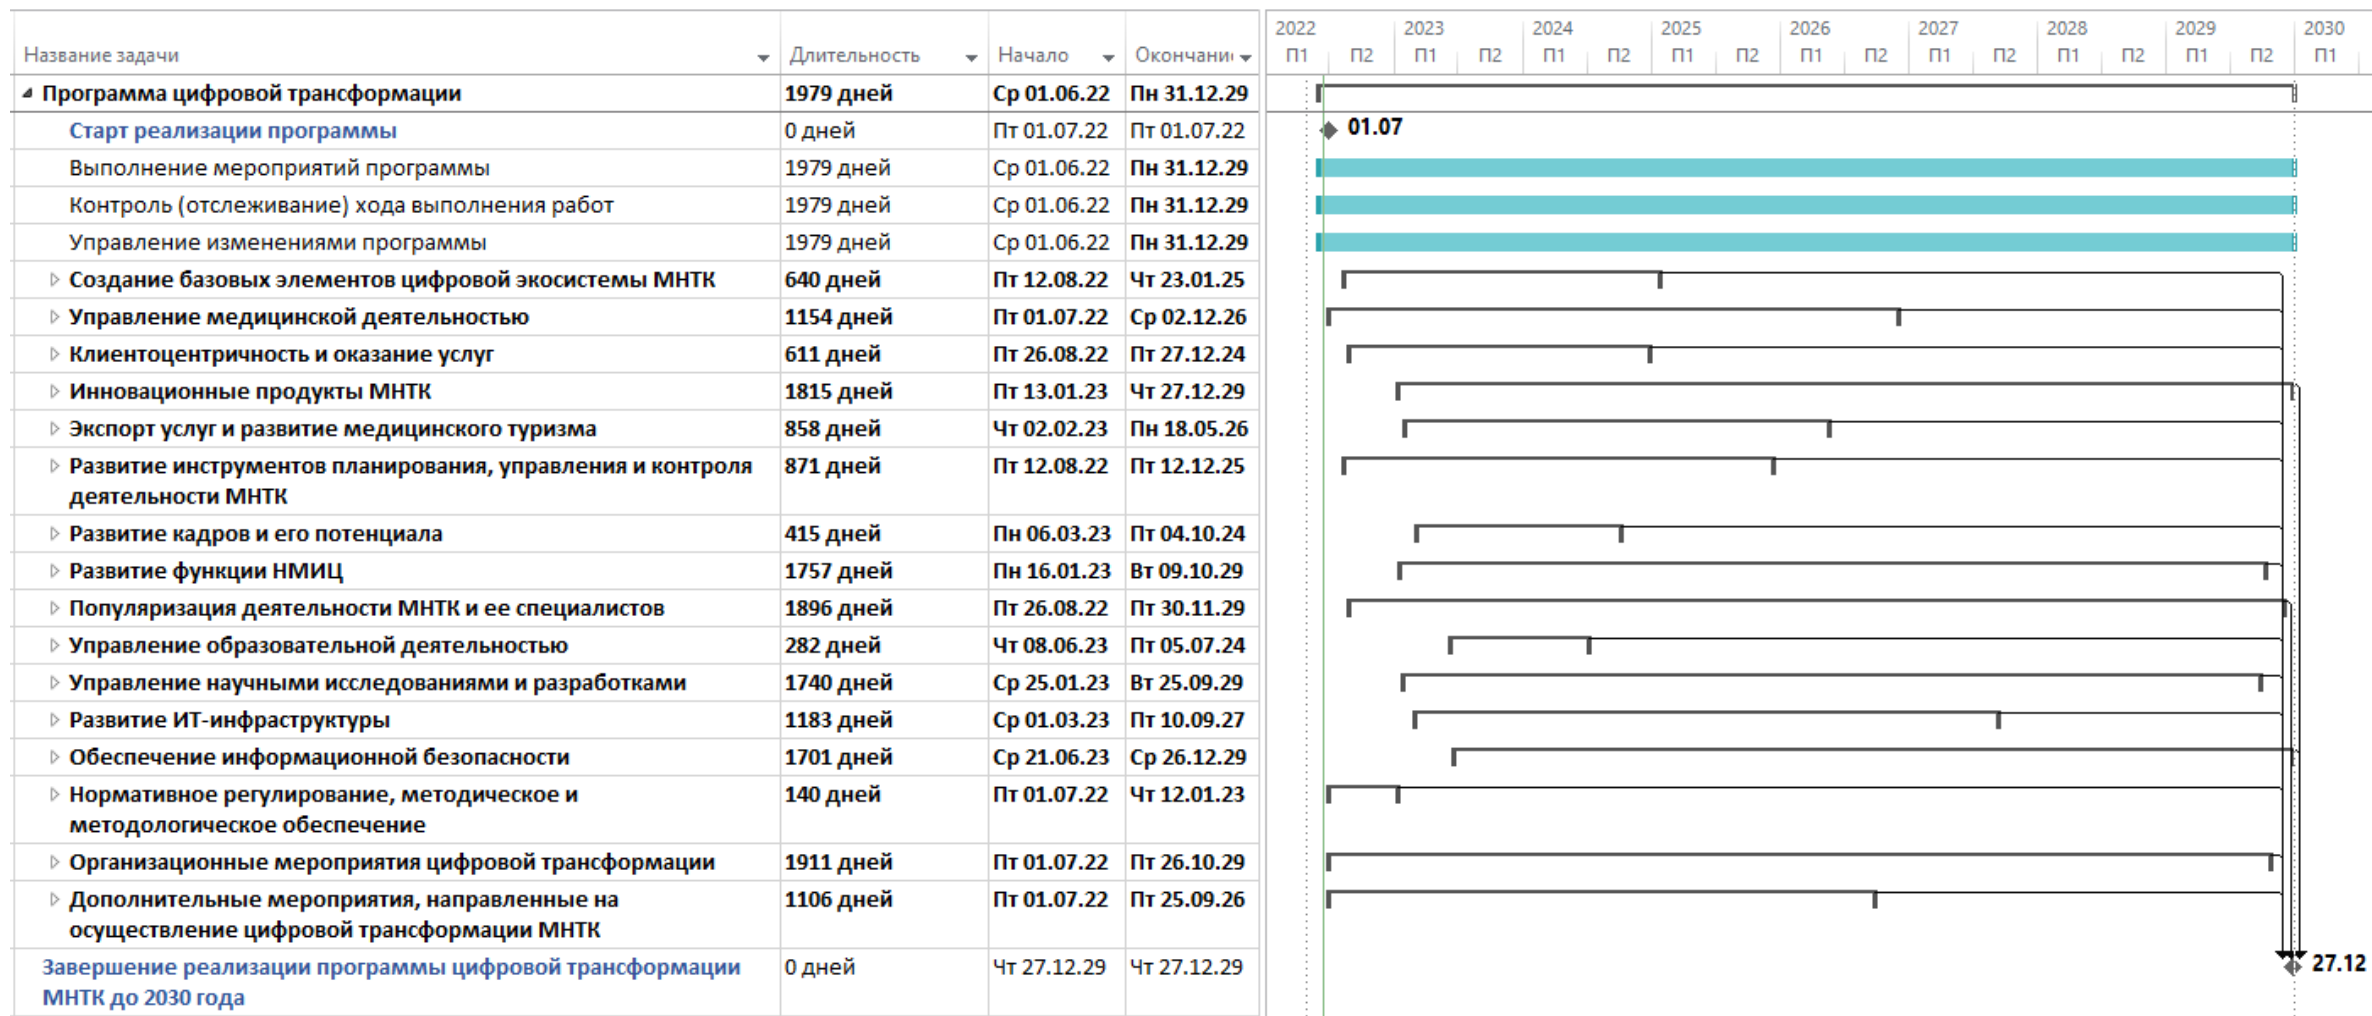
| Название задачи | Длительность | Начало | Окончани |
|---|---|---|---|
| Программа цифровой трансформации | 1979 дней | Ср 01.06.22 | Пн 31.12.29 |
| Старт реализации программы | 0 дней | Пт 01.07.22 | Пт 01.07.22 |
| Выполнение мероприятий программы | 1979 дней | Ср 01.06.22 | Пн 31.12.29 |
| Контроль (отслеживание) хода выполнения работ | 1979 дней | Ср 01.06.22 | Пн 31.12.29 |
| Управление изменениями программы | 1979 дней | Ср 01.06.22 | Пн 31.12.29 |
| Создание базовых элементов цифровой экосистемы МНТК | 640 дней | Пт 12.08.22 | Чт 23.01.25 |
| Управление медицинской деятельностью | 1154 дней | Пт 01.07.22 | Ср 02.12.26 |
| Клиентоцентричность и оказание услуг | 611 дней | Пт 26.08.22 | Пт 27.12.24 |
| Инновационные продукты МНТК | 1815 дней | Пт 13.01.23 | Чт 27.12.29 |
| Экспорт услуг и развитие медицинского туризма | 858 дней | Чт 02.02.23 | Пн 18.05.26 |
| Развитие инструментов планирования, управления и контроля деятельности МНТК | 871 дней | Пт 12.08.22 | Пт 12.12.25 |
| Развитие кадров и его потенциала | 415 дней | Пн 06.03.23 | Пт 04.10.24 |
| Развитие функции НМИЦ | 1757 дней | Пн 16.01.23 | Вт 09.10.29 |
| Популяризация деятельности МНТК и ее специалистов | 1896 дней | Пт 26.08.22 | Пт 30.11.29 |
| Управление образовательной деятельностью | 282 дней | Чт 08.06.23 | Пт 05.07.24 |
| Управление научными исследованиями и разработками | 1740 дней | Ср 25.01.23 | Вт 25.09.29 |
| Развитие ИТ-инфраструктуры | 1183 дней | Ср 01.03.23 | Пт 10.09.27 |
| Обеспечение информационной безопасности | 1701 дней | Ср 21.06.23 | Ср 26.12.29 |
| Нормативное регулирование, методическое и методологическое обеспечение | 140 дней | Пт 01.07.22 | Чт 12.01.23 |
| Организационные мероприятия цифровой трансформации | 1911 дней | Пт 01.07.22 | Пт 26.10.29 |
| Дополнительные мероприятия, направленные на осуществление цифровой трансформации МНТК | 1106 дней | Пт 01.07.22 | Пт 25.09.26 |
| Завершение реализации программы цифровой трансформации МНТК до 2030 года | 0 дней | Чт 27.12.29 | Чт 27.12.29 |

2022 П1 П2 2023 П1 П2 2024 П1 П2 2025 П1 П2 2026 П1 П2 2027 П1 П2 2028 П1 П2 2029 П1 П2 2030 П1

01.07

27.12